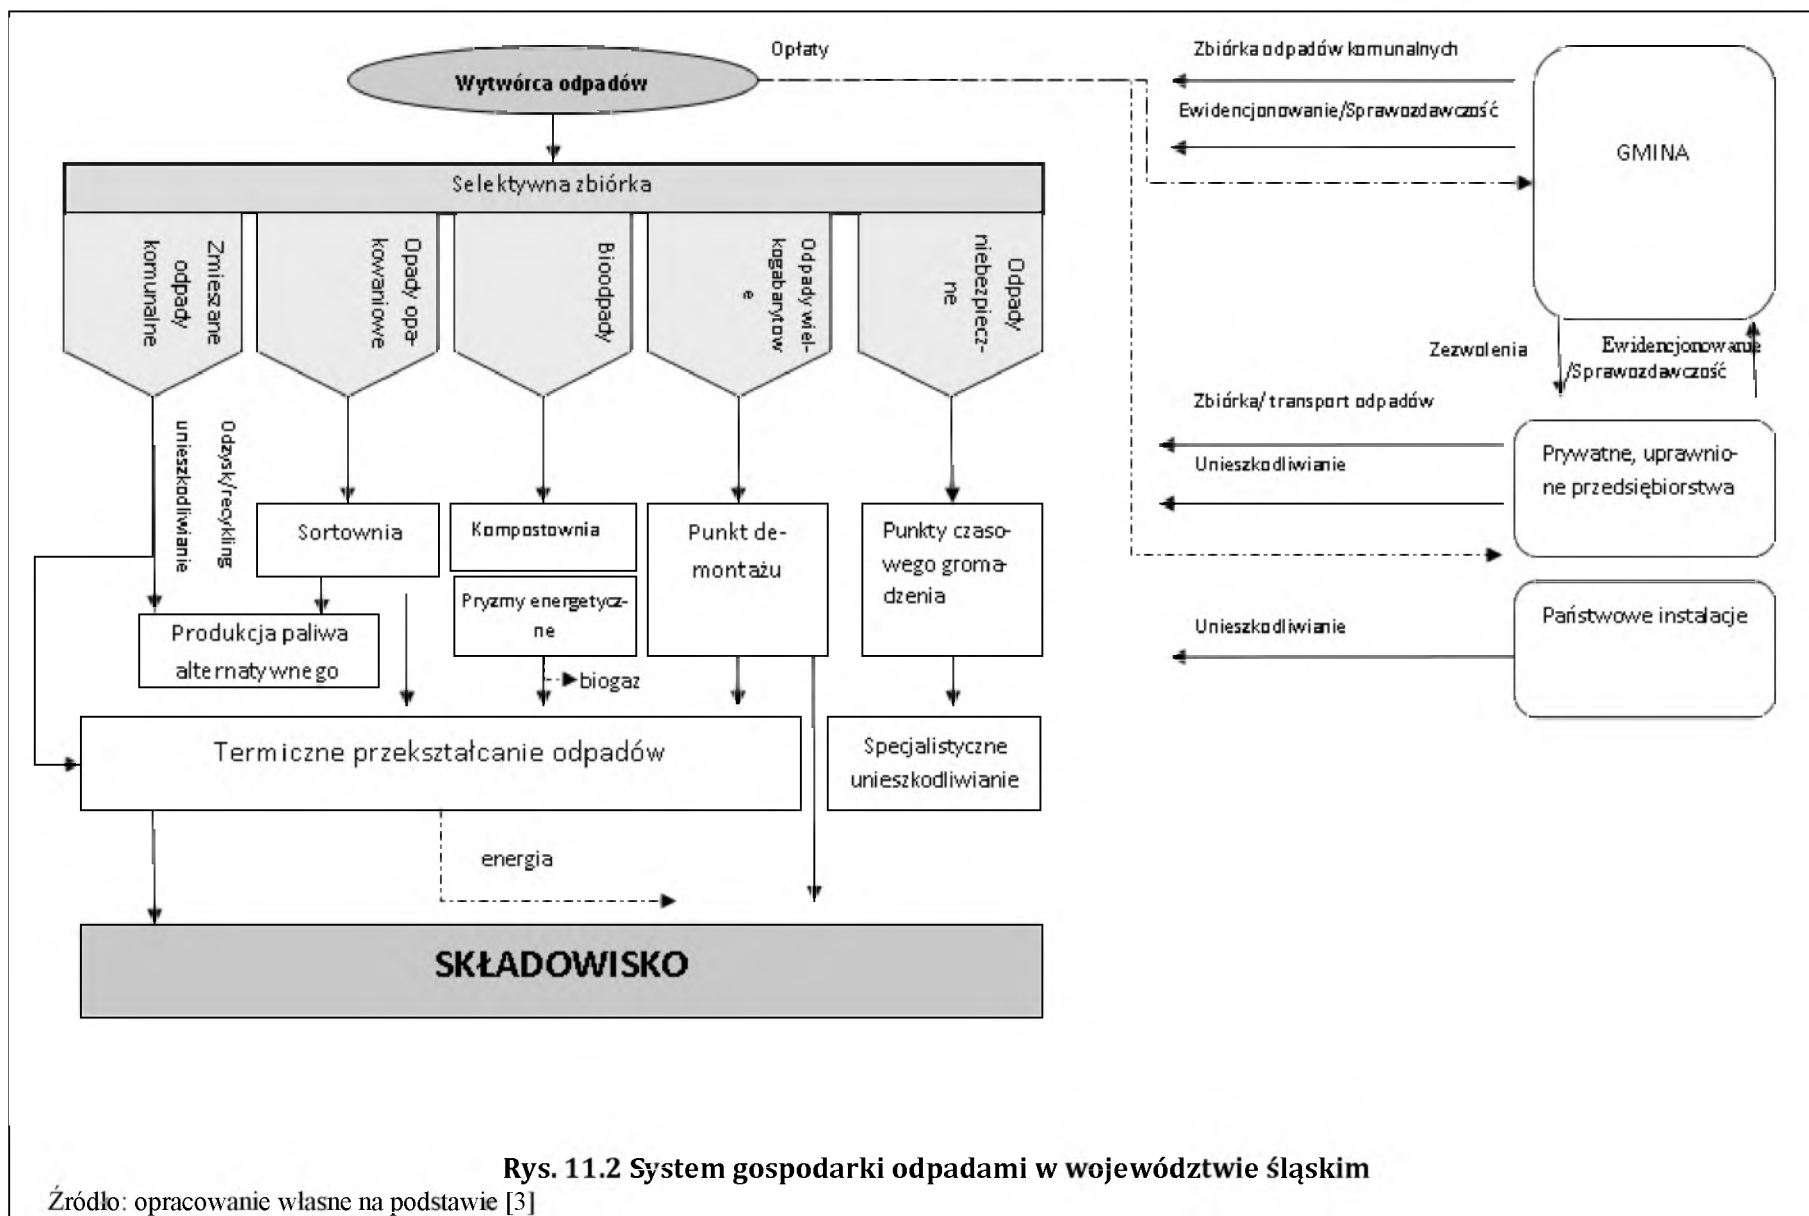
Opłaty

Wytwórca odpadów

Zbiórka odpadów komunalnych

Ewidencjonowanie/Sprawozdawczość

GMINA

Selektywna zbiórka

Zmieszane odpady komunalne

Opady opakowaniowe

Bioodpady

Odpady wielkogabarytowe

Odpady niebezpieczne

Odzysk/recykling unieszkodliwianie

Zezwolenia

Ewidencjonowanie /Sprawozdawczość

Zbiórka/ transport odpadów

Unieszkodliwianie

Prywatne, uprawnione przedsiębiorstwa

Sortownia

Kompostownia

Punkt demontażu

Punkty czasowego gromadzenia

Pryzmy energetyczne

Produkcja paliwa alternatywnego

biogaz

Unieszkodliwianie

Państwowe instalacje

Termiczne przekształcanie odpadów

Specjalistyczne unieszkodliwianie

energia

SKŁADOWISKO

Rys. 11.2 System gospodarki odpadami w województwie śląskim

Źródło: opracowanie własne na podstawie [3]